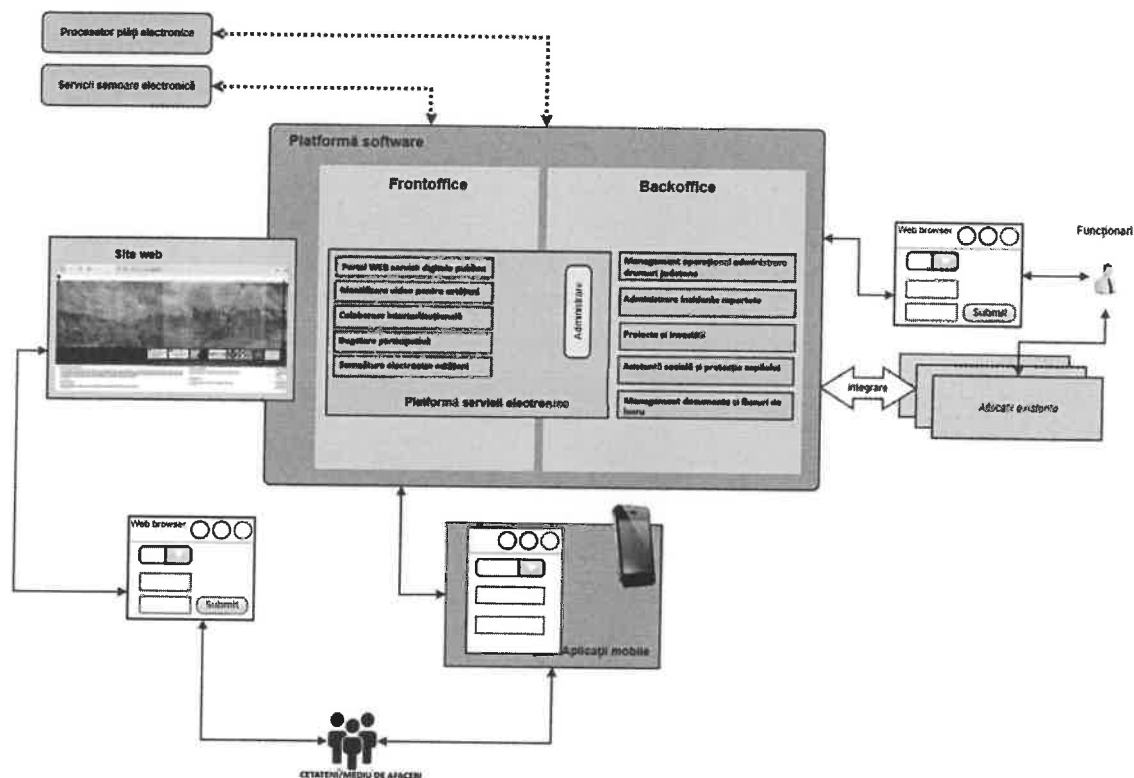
Procesator plăți electronice

Servicii semnare electronică

Platformă software

Frontoffice

Backoffice

Site web

Portal WEB servicii digitale publice

Identificare video pentru arhivări

Colaborare interinstituțională

Registre participative

Semnătura electronica calificată

Administrare

Platformă servicii electronice

Management operațional administrare drumuri județene

Administrare incidente raportate

Proiecte și investiții

Asistență socială și protecția copilului

Management documente și fluxuri de lucru

Web browser

Submit

Funcționari

Integrare

Aplicații existente

Web browser

Submit

Aplicații mobile

CETĂȚENI/MEDIU DE AFACERI